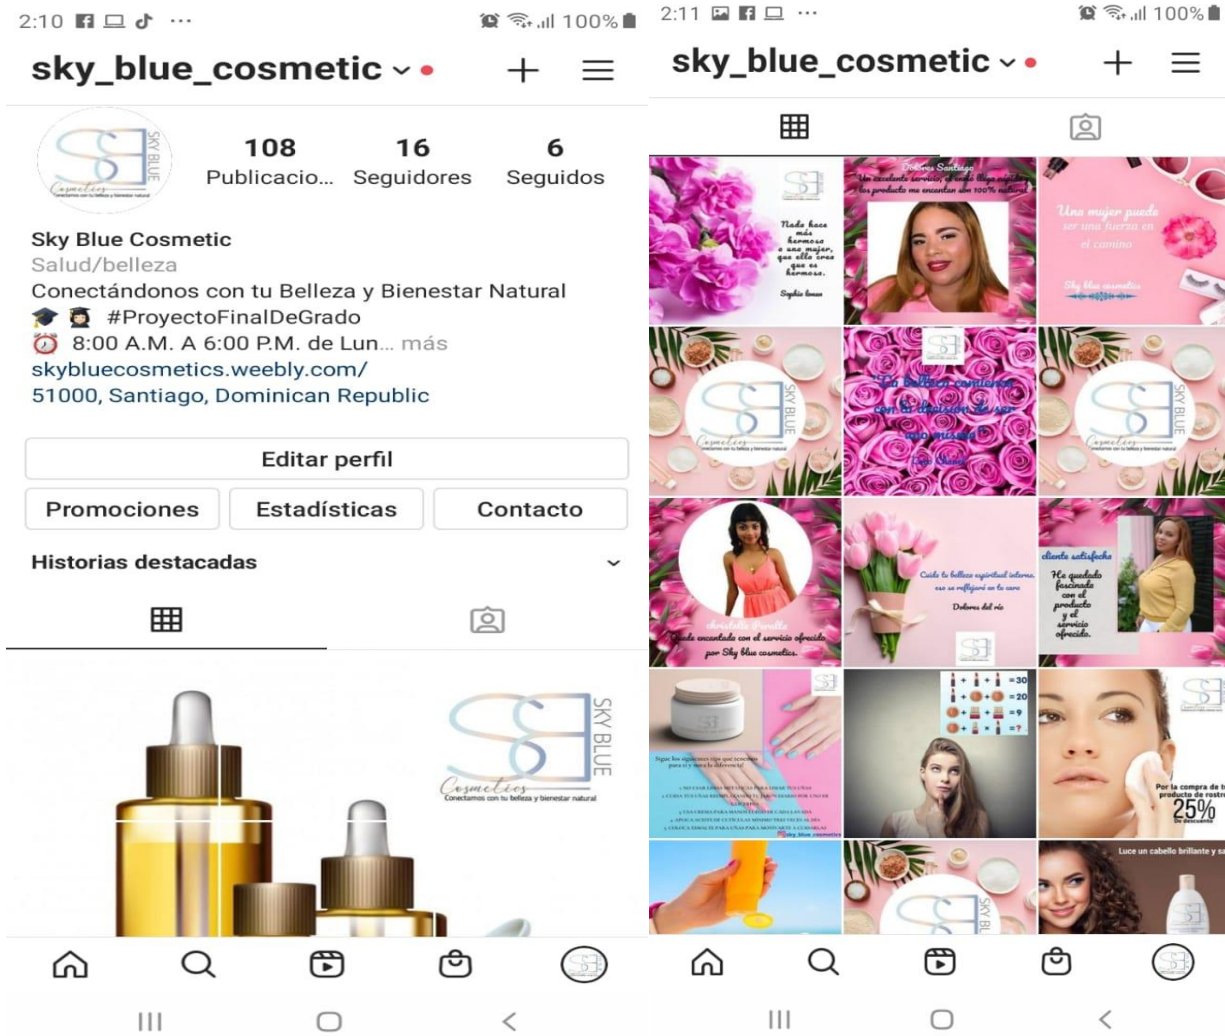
2:10 ···

100%

sky_blue_cosmetic

108 Publicacio...
16 Seguidores
6 Seguidos

SKY BLUE
Cosmetics
Conectamos con tu belleza y bienestar natural

Sky Blue Cosmetic
Salud/belleza
Conectándonos con tu Belleza y Bienestar Natural
🎓 👩 #ProyectoFinalDeGrado
⏰ 8:00 A.M. A 6:00 P.M. de Lun... más
skybluecosmetics.weebly.com/
51000, Santiago, Dominican Republic

Editar perfil

Promociones
Estadísticas
Contacto

Historias destacadas

SKY BLUE
Cosmetics
Conectamos con tu belleza y bienestar natural

|||

2:11 ···

100%

sky_blue_cosmetic

Nada hace más hermoso a una mujer, que ella crea que es hermosa.
Sophia Loren

Dolores Santiago
Un excelente servicio, el envío llega rápido, los producto me encantan son 100% natural.

Una mujer puede ser una fuerza en el camino
Sky blue cosmetics

SKY BLUE
Cosmetics

"La belleza comienza con la decisión de ser uno mismo"
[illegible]

SKY BLUE
Cosmetics

christella Peralta
Quede encantada con el servicio ofrecido por Sky blue cosmetics.

Cuida tu belleza espiritual interna, eso se reflejará en tu cara
Dolores del río

cliente satisfecho
He quedado fascinada con el producto y el servicio ofrecido.

Sigue los siguientes tips que tenemos para ti y nota la diferencia!
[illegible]
sky_blue_cosmetics

= 30
= 20
= 9
= ?

Por la compra de t producto de rostr
25%
De descuento

SKY BL

Luce un cabello brillante y sa

|||